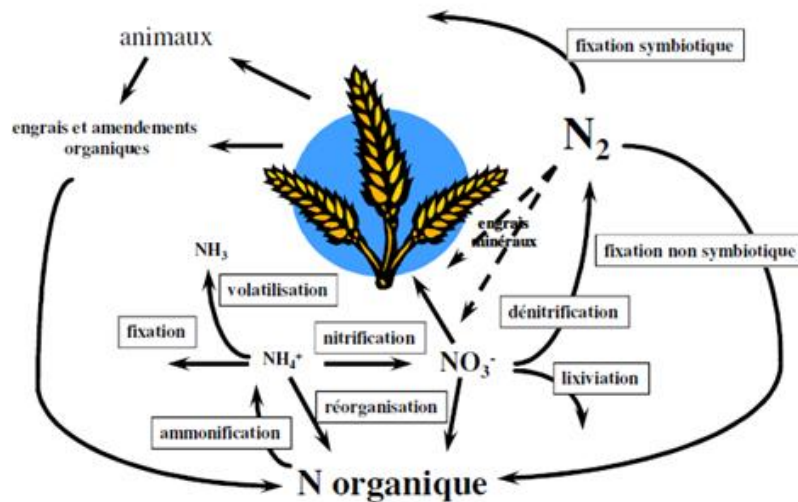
animaux

fixation symbiotique

engrais et amendements organiques

$N_2$

engrais minéraux

$NH_3$

fixation non symbiotique

volatilisation

dénitrification

fixation

nitrification

$NH_4^+$

$NO_3^-$

lixiviation

réorganisation

ammonification

N organique